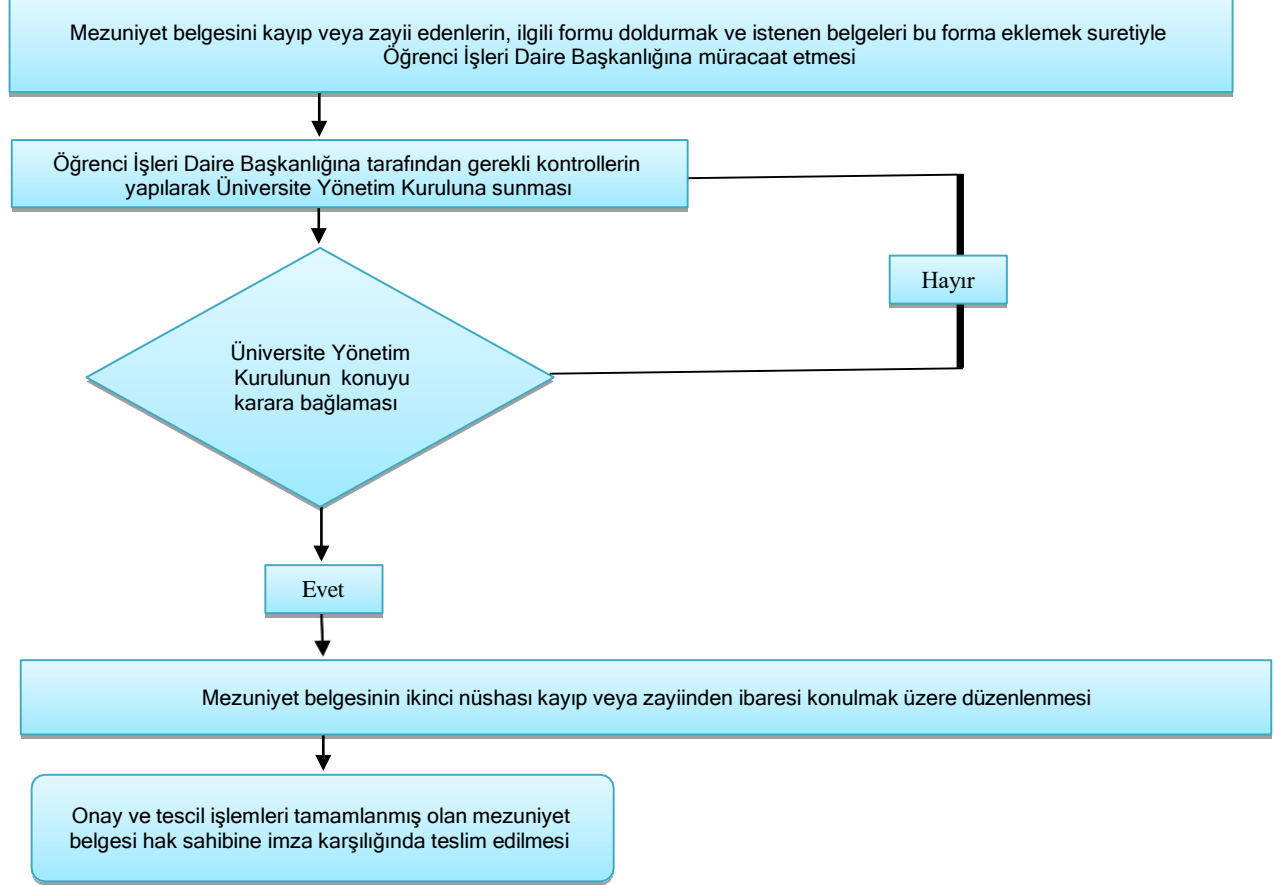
Mezuniyet belgesini kayıp veya zayii edenlerin, ilgili formu doldurmak ve istenen belgeleri bu forma eklemek suretiyle Öğrenci İşleri Daire Başkanlığına müracaat etmesi

Öğrenci İşleri Daire Başkanlığına tarafından gerekli kontrollerin yapılarak Üniversite Yönetim Kuruluna sunması

Hayır

Üniversite Yönetim Kurulunun konuyu karara bağlaması

Evet

Mezuniyet belgesinin ikinci nüshası kayıp veya zayiinden ibaresi konulmak üzere düzenlenmesi

Onay ve tescil işlemleri tamamlanmış olan mezuniyet belgesi hak sahibine imza karşılığında teslim edilmesi